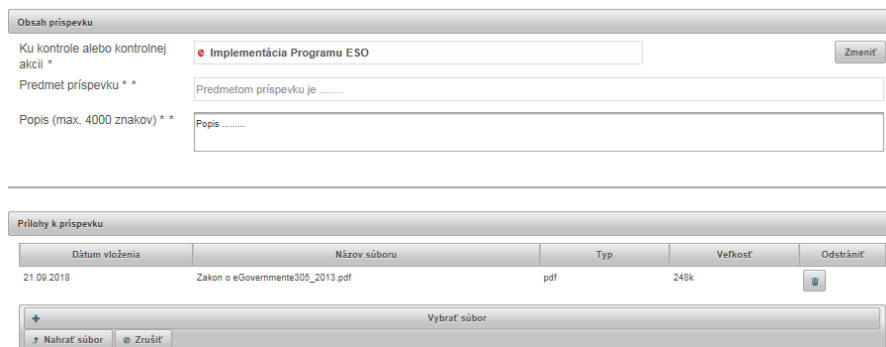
Obsah príspevku

Ku kontrole alebo kontrolnej akcii *

Implementácia Programu ESO

Zmeniť

Predmet príspevku * *

Predmetom príspevku je .........

Popis (max. 4000 znakov) * *

Popis .........

Prílohy k príspevku

| Dátum vloženia | Názov súboru | Typ | Veľkosť | Odstrániť |
|---|---|---|---|---|
| 21.09.2018 | Zakon o eGovernmente305_2013.pdf | pdf | 248k | |

+ Vybrať súbor

Nahrať súbor

Zrušiť